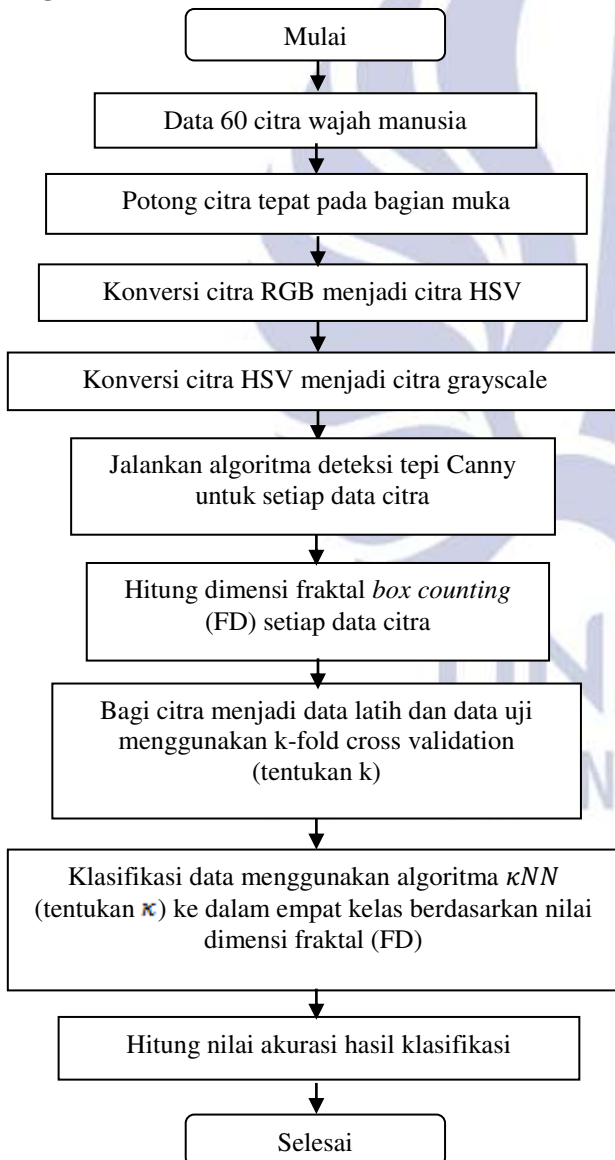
Mulai

Data 60 citra wajah manusia

Potong citra tepat pada bagian muka

Konversi citra RGB menjadi citra HSV

Konversi citra HSV menjadi citra grayscale

Jalankan algoritma deteksi tepi Canny untuk setiap data citra

Hitung dimensi fraktal *box counting* (FD) setiap data citra

Bagi citra menjadi data latih dan data uji menggunakan k-fold cross validation (tentukan k)

Klasifikasi data menggunakan algoritma $\kappa NN$ (tentukan $\kappa$) ke dalam empat kelas berdasarkan nilai dimensi fraktal (FD)

Hitung nilai akurasi hasil klasifikasi

Selesai